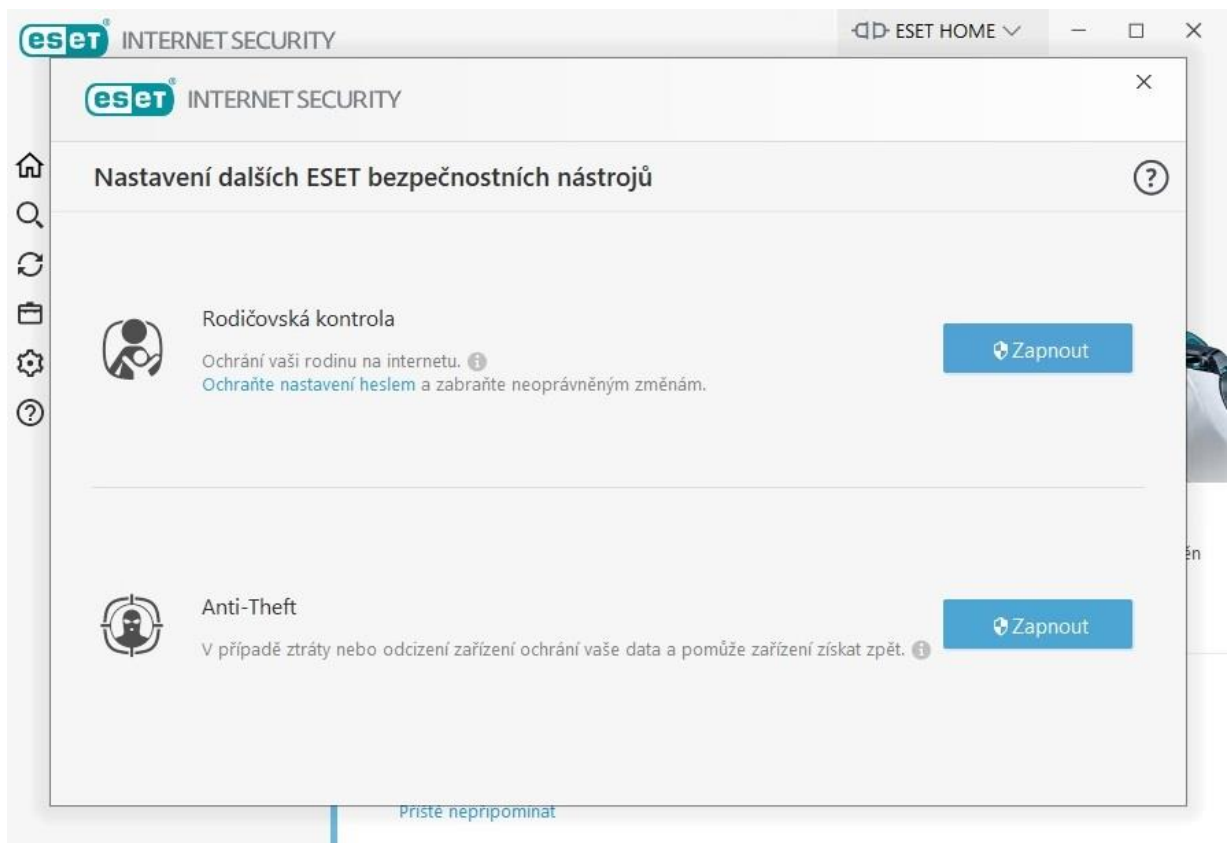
eset INTERNET SECURITY

ESET HOME

eset INTERNET SECURITY

Nastavení dalších ESET bezpečnostních nástrojů

Rodičovská kontrola

Ochrání vaši rodinu na internetu.
Ochraňte nastavení heslem a zabraňte neoprávněným změnám.

Zapnout

Anti-Theft

V případě ztráty nebo odcizení zařízení ochrání vaše data a pomůže zařízení získat zpět.

Zapnout

ěn

Příště nepřipomínat